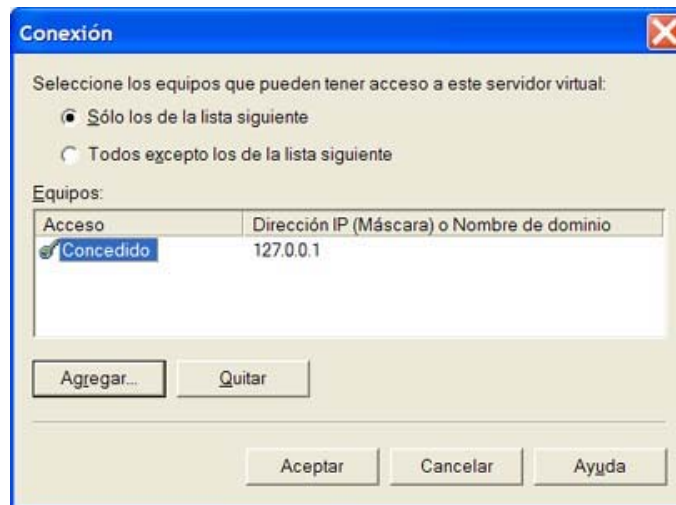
Conexión

Seleccione los equipos que pueden tener acceso a este servidor virtual:

Sólo los de la lista siguiente

Todos excepto los de la lista siguiente

Equipos:

| Acceso | Dirección IP (Máscara) o Nombre de dominio |
|---|---|
| Concedido | 127.0.0.1 |

Agregar...

Quitar

Aceptar

Cancelar

Ayuda